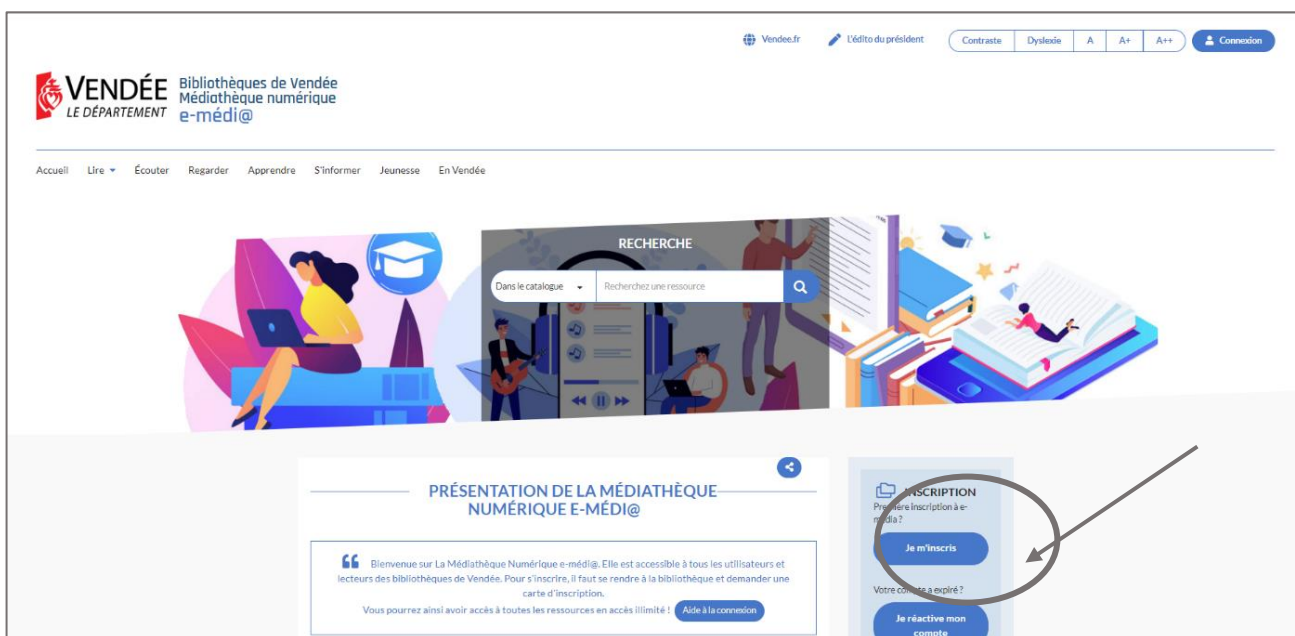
Vendee.fr L'édito du président Contraste Dyslexie A A+ A++ Connexion

VENDÉE LE DÉPARTEMENT Bibliothèques de Vendée Médiathèque numérique e-médi@

Accueil Lire Écouter Regarder Apprendre S'informer Jeunesse En Vendée

RECHERCHE

Dans le catalogue Recherchez une ressource

PRÉSENTATION DE LA MÉDIATHÈQUE NUMÉRIQUE E-MÉDI@

Bienvenue sur La Médiathèque Numérique e-médi@. Elle est accessible à tous les utilisateurs et lecteurs des bibliothèques de Vendée. Pour s'inscrire, il faut se rendre à la bibliothèque et demander une carte d'inscription.

Vous pourrez ainsi avoir accès à toutes les ressources en accès illimité ! Aide à la connexion

INSCRIPTION

Première inscription à e-médi@ ?

Je m'inscris

Votre compte a expiré ?

Je réactive mon compte